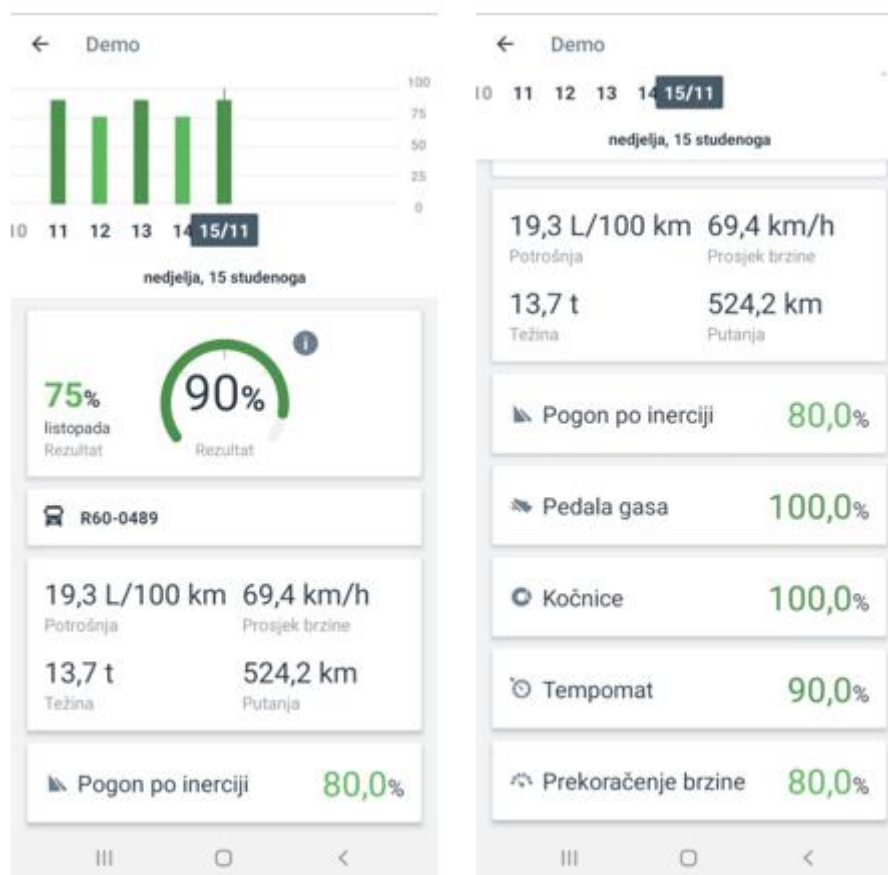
← Demo

100
75
50
25
0

10 11 12 13 14 15/11

nedjelja, 15 studenoga

75%
listopada
Rezultat

90%
Rezultat

R60-0489

19,3 L/100 km
Potrošnja

69,4 km/h
Prosjek brzine

13,7 t
Težina

524,2 km
Putanja

Pogon po inerciji 80,0%

III ○ <

← Demo

10 11 12 13 14 15/11

nedjelja, 15 studenoga

19,3 L/100 km
Potrošnja

69,4 km/h
Prosjek brzine

13,7 t
Težina

524,2 km
Putanja

Pogon po inerciji 80,0%

Pedala gasa 100,0%

Kočnice 100,0%

Tempomat 90,0%

Prekoračenje brzine 80,0%

III ○ <